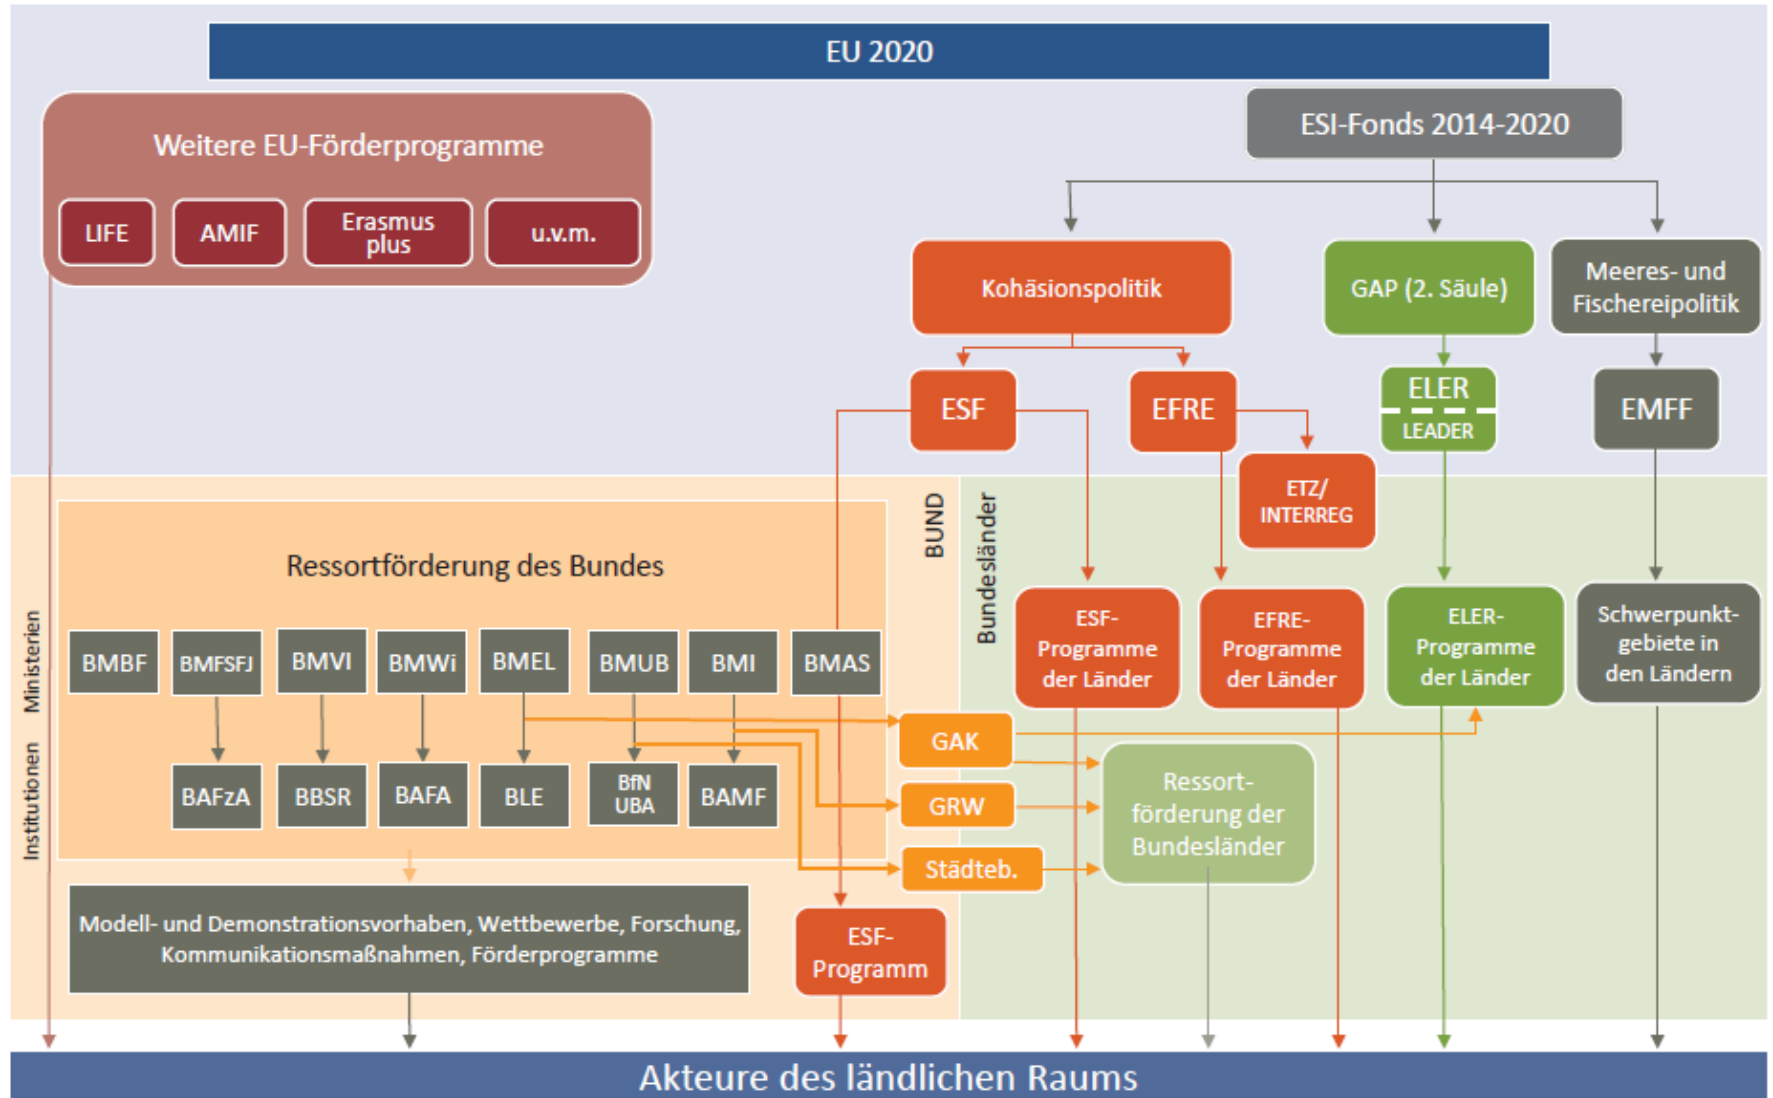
EU 2020

Weitere EU-Förderprogramme

LIFE

AMIF

Erasmus plus

u.v.m.

ESI-Fonds 2014-2020

Kohäsionspolitik

GAP (2. Säule)

Meeres- und Fischereipolitik

ESF

EFRE

ELER

LEADER

EMFF

ETZ/ INTERREG

BUND

Bundesländer

Ministerien

Institutionen

Ressortförderung des Bundes

BMBF

BMFSFJ

BMVI

BMWi

BMEL

BMUB

BMI

BMAS

BAFzA

BBSR

BAFA

BLE

BfN UBA

BAMF

ESF-Programme der Länder

EFRE-Programme der Länder

ELER-Programme der Länder

Schwerpunktgebiete in den Ländern

GAK

GRW

Städteb.

Ressortförderung der Bundesländer

Modell- und Demonstrationsvorhaben, Wettbewerbe, Forschung, Kommunikationsmaßnahmen, Förderprogramme

ESF-Programm

Akteure des ländlichen Raums